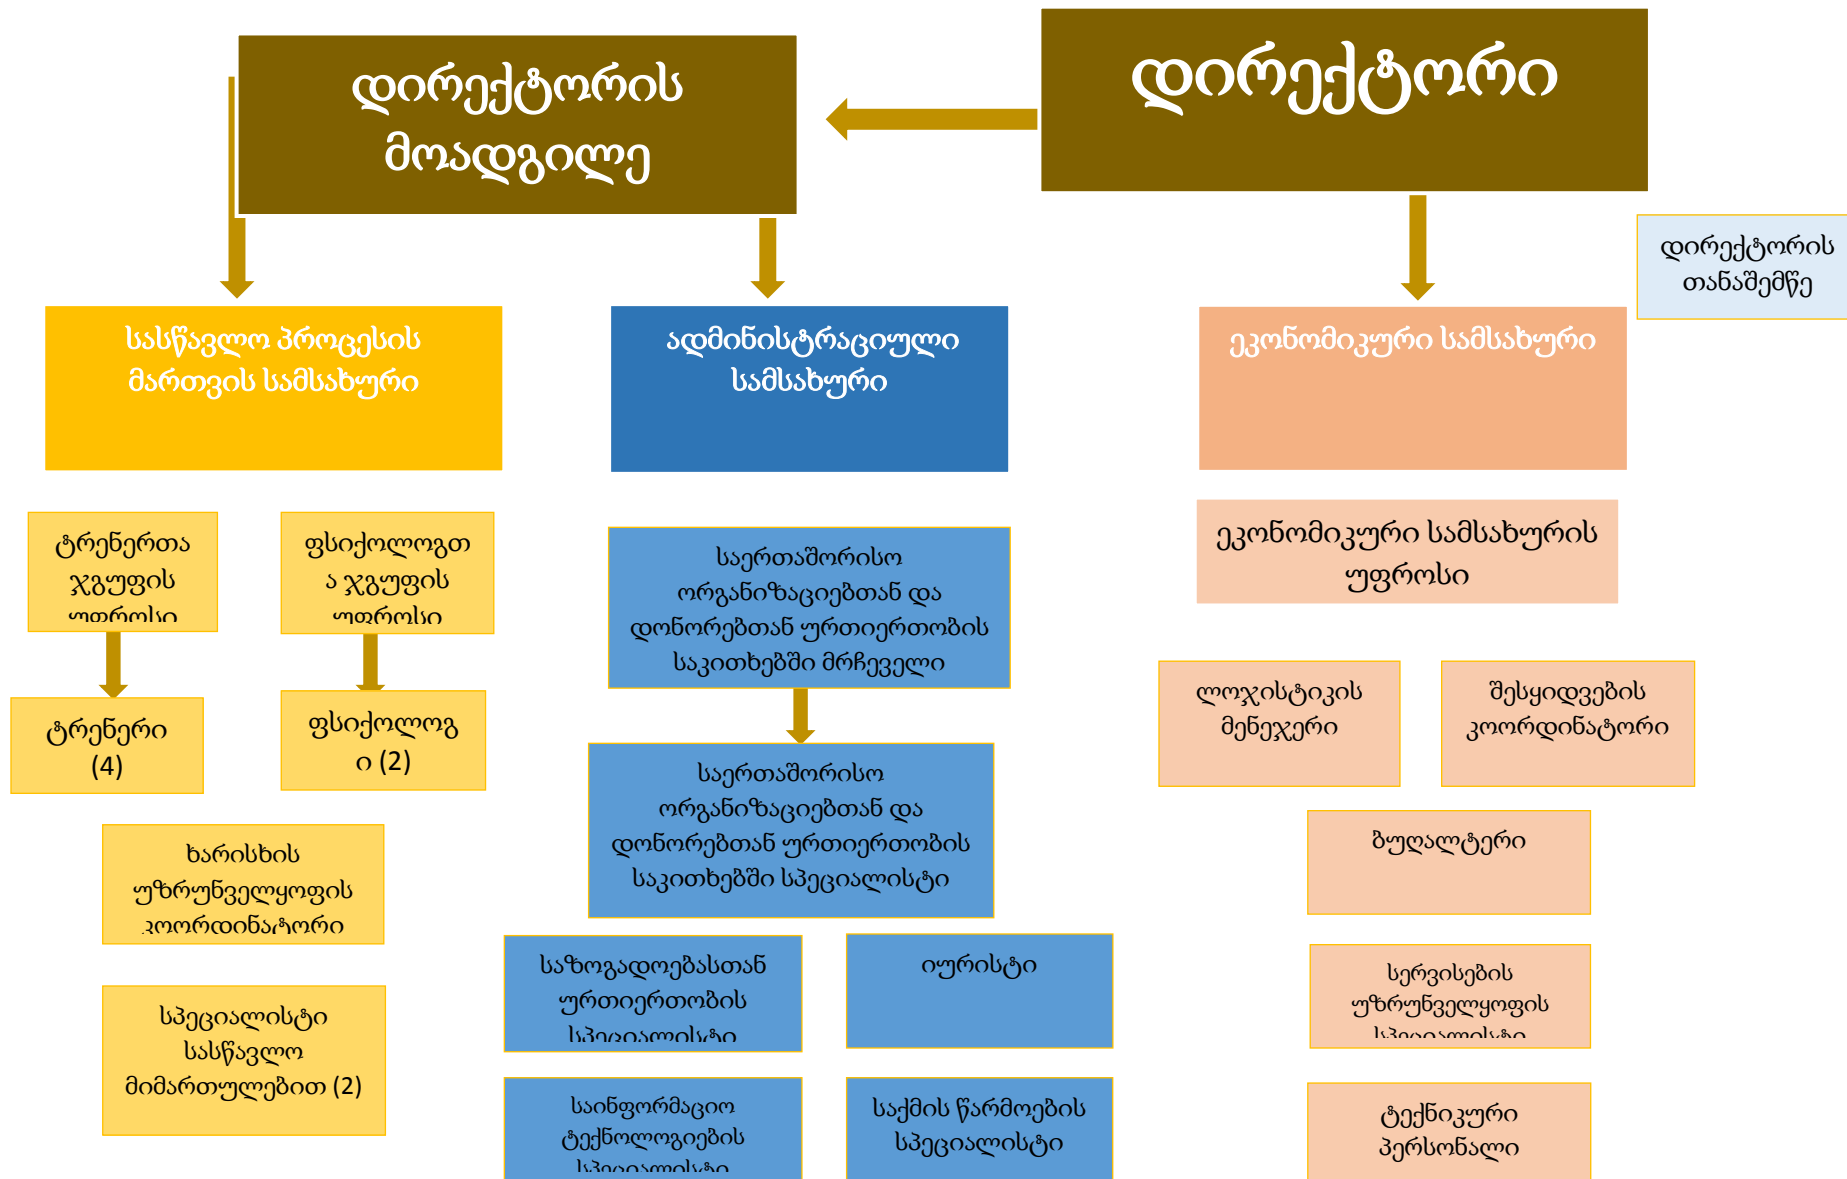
დირექტორის მოადგილე

დირექტორი

დირექტორის თანაშემწე

სასწავლო პროცესის მართვის სამსახური

ადმინისტრაციული სამსახური

ეკონომიკური სამსახური

ტრენერთა ჯგუფის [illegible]

ფსიქოლოგთა ჯგუფის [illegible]

ტრენერი (4)

ფსიქოლოგი (2)

ხარისხის უზრუნველყოფის კოორდინატორი

სპეციალისტი სასწავლო მიმართულებით (2)

საერთაშორისო ორგანიზაციებთან და დონორებთან ურთიერთობის საკითხებში მრჩეველი

საერთაშორისო ორგანიზაციებთან და დონორებთან ურთიერთობის საკითხებში სპეციალისტი

საზოგადოებასთან ურთიერთობის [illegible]

იურისტი

საინფორმაციო ტექნოლოგიების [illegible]

საქმის წარმოების სპეციალისტი

ეკონომიკური სამსახურის უფროსი

ლოჯისტიკის მენეჯერი

შესყიდვების კოორდინატორი

ბუღალტერი

სერვისების უზრუნველყოფის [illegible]

ტექნიკური პერსონალი